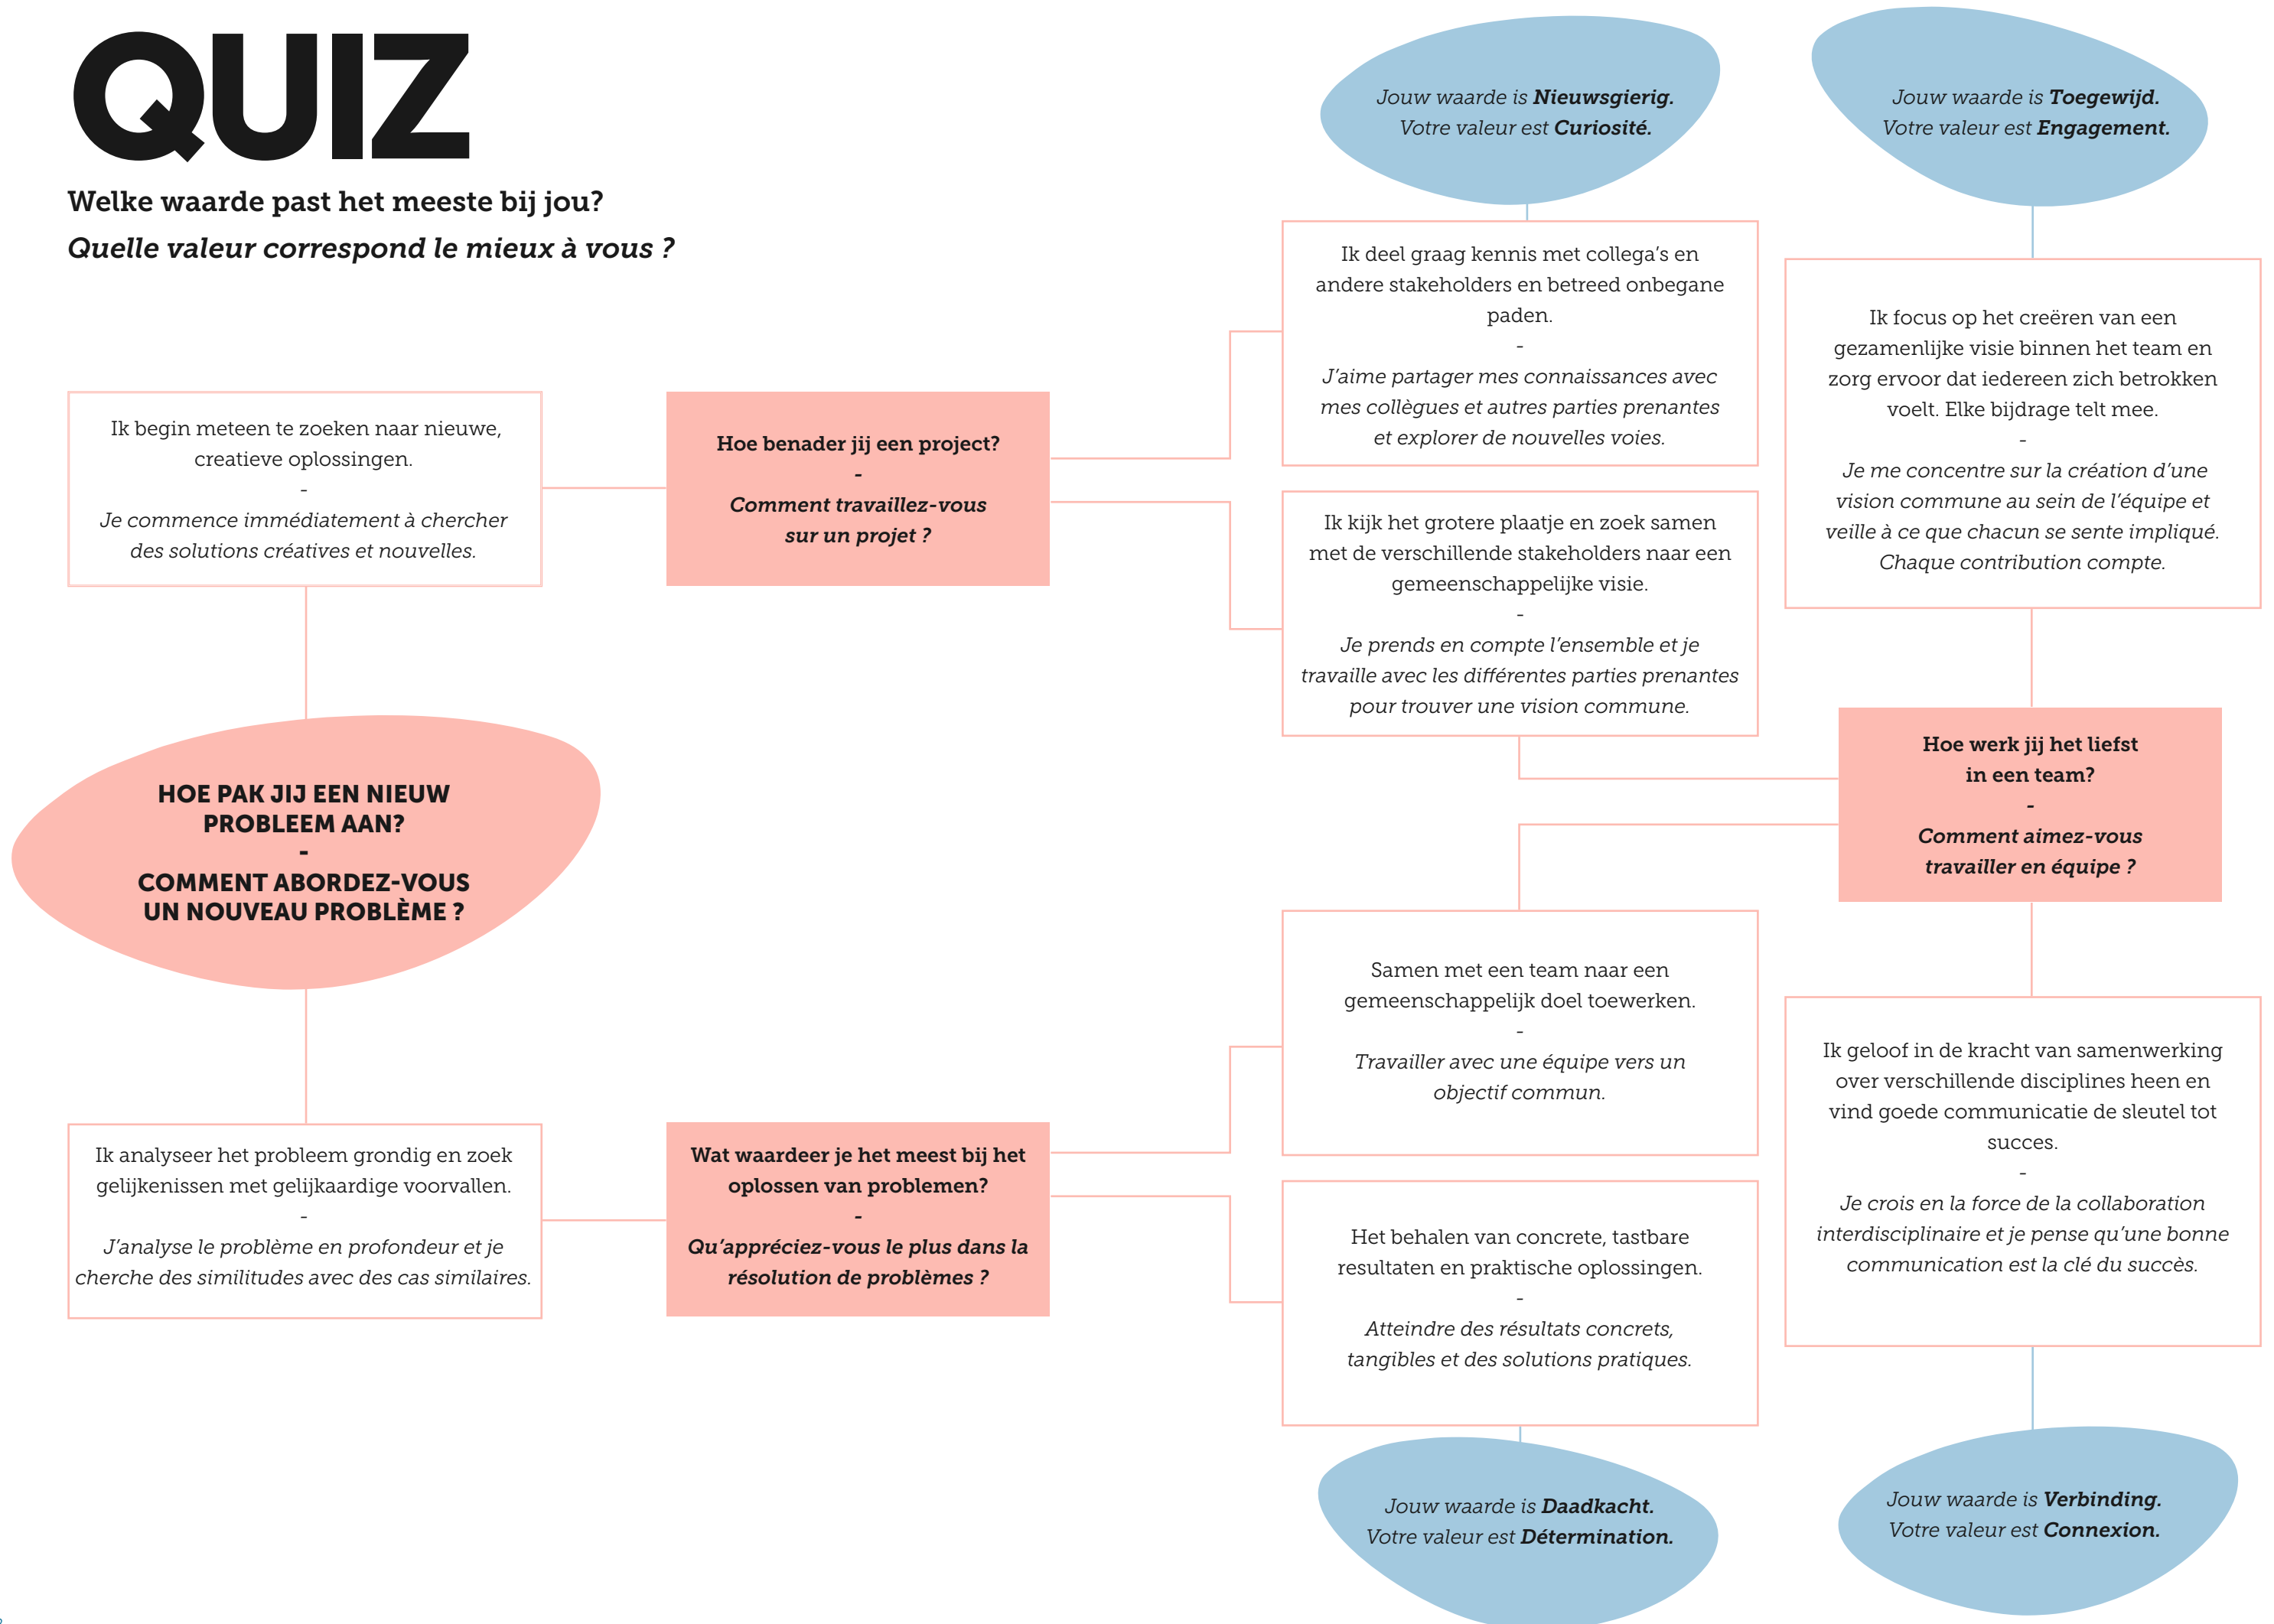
QUIZ

Welke waarde past het meeste bij jou?

Quelle valeur correspond le mieux à vous ?

HOE PAK JIJ EEN NIEUW PROBLEEM AAN?
-
COMMENT ABORDEZ-VOUS UN NOUVEAU PROBLÈME ?

Ik begin meteen te zoeken naar nieuwe, creatieve oplossingen.
-
Je commence immédiatement à chercher des solutions créatives et nouvelles.

Hoe benader jij een project?
-
Comment travaillez-vous sur un projet ?

Ik deel graag kennis met collega's en andere stakeholders en betreed onbegane paden.
-
J'aime partager mes connaissances avec mes collègues et autres parties prenantes et explorer de nouvelles voies.

Jouw waarde is Nieuwsgierig.
Votre valeur est Curiosité.

Ik kijk het grotere plaatje en zoek samen met de verschillende stakeholders naar een gemeenschappelijke visie.
-
Je prends en compte l'ensemble et je travaille avec les différentes parties prenantes pour trouver une vision commune.

Hoe werk jij het liefst in een team?
-
Comment aimez-vous travailler en équipe ?

Ik focus op het creëren van een gezamenlijke visie binnen het team en zorg ervoor dat iedereen zich betrokken voelt. Elke bijdrage telt mee.
-
Je me concentre sur la création d'une vision commune au sein de l'équipe et veille à ce que chacun se sente impliqué. Chaque contribution compte.

Jouw waarde is Toegewijd.
Votre valeur est Engagement.

Ik geloof in de kracht van samenwerking over verschillende disciplines heen en vind goede communicatie de sleutel tot succes.
-
Je crois en la force de la collaboration interdisciplinaire et je pense qu'une bonne communication est la clé du succès.

Jouw waarde is Verbinding.
Votre valeur est Connexion.

Ik analyseer het probleem grondig en zoek gelijkenissen met gelijkaardige voorvallen.
-
J'analyse le problème en profondeur et je cherche des similitudes avec des cas similaires.

Wat waardeer je het meest bij het oplossen van problemen?
-
Qu'appréciez-vous le plus dans la résolution de problèmes ?

Samen met een team naar een gemeenschappelijk doel toewerken.
-
Travailler avec une équipe vers un objectif commun.

Het behalen van concrete, tastbare resultaten en praktische oplossingen.
-
Atteindre des résultats concrets, tangibles et des solutions pratiques.

Jouw waarde is Daadkacht.
Votre valeur est Détermination.